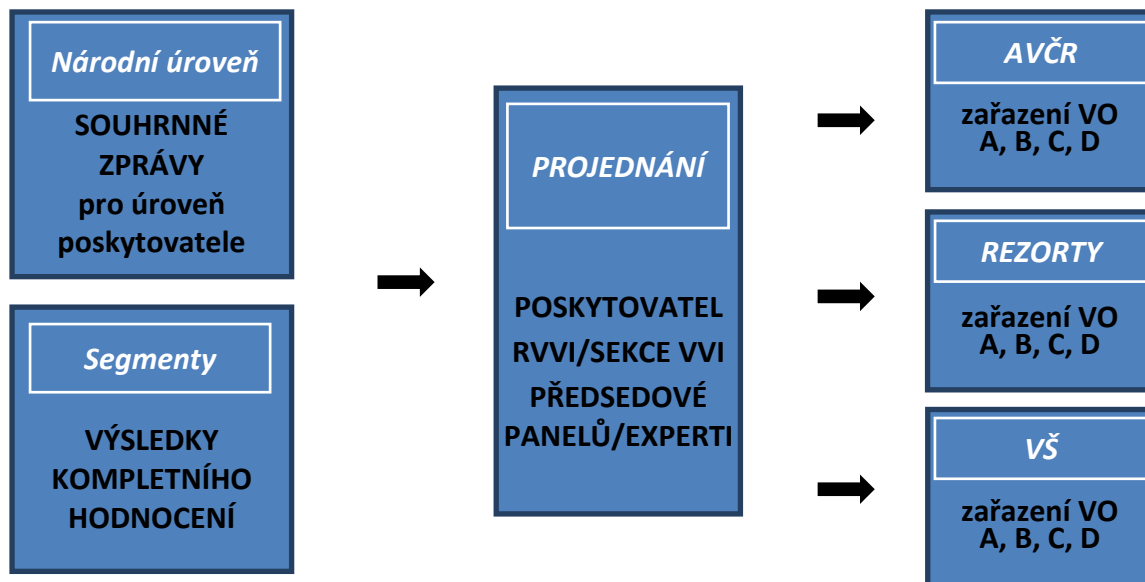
Národní úroveň

SOUHRNNÉ ZPRÁVY pro úroveň poskytovatele

Segmenty

VÝSLEDKY KOMPLETNÍHO HODNOCENÍ

PROJEDNÁNÍ

POSKYTOVATEL RVVI/SEKCE VVI PŘEDSEDOVÉ PANELŮ/EXPERTI

AVČR

zařazení VO A, B, C, D

REZORTY

zařazení VO A, B, C, D

VŠ

zařazení VO A, B, C, D